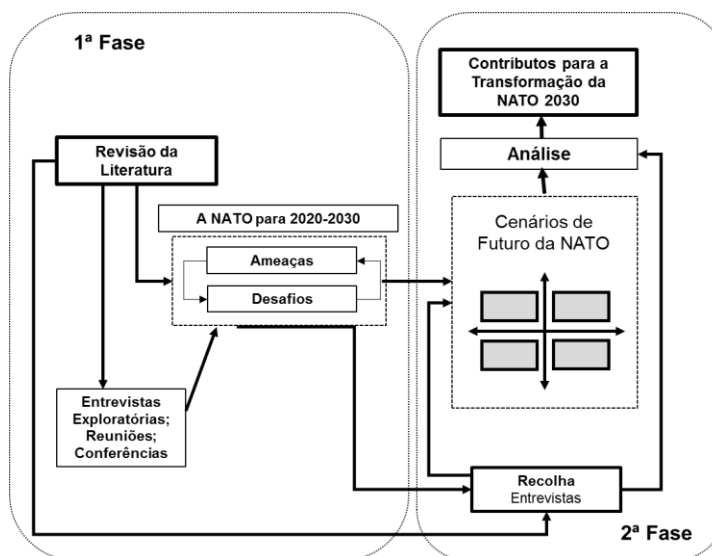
1ª Fase

Contributos para a Transformação da NATO 2030

Revisão da Literatura

Análise

A NATO para 2020-2030

Cenários de Futuro da NATO

Ameaças

Desafios

Entrevistas Exploratórias; Reuniões; Conferências

Recolha
Entrevistas

2ª Fase